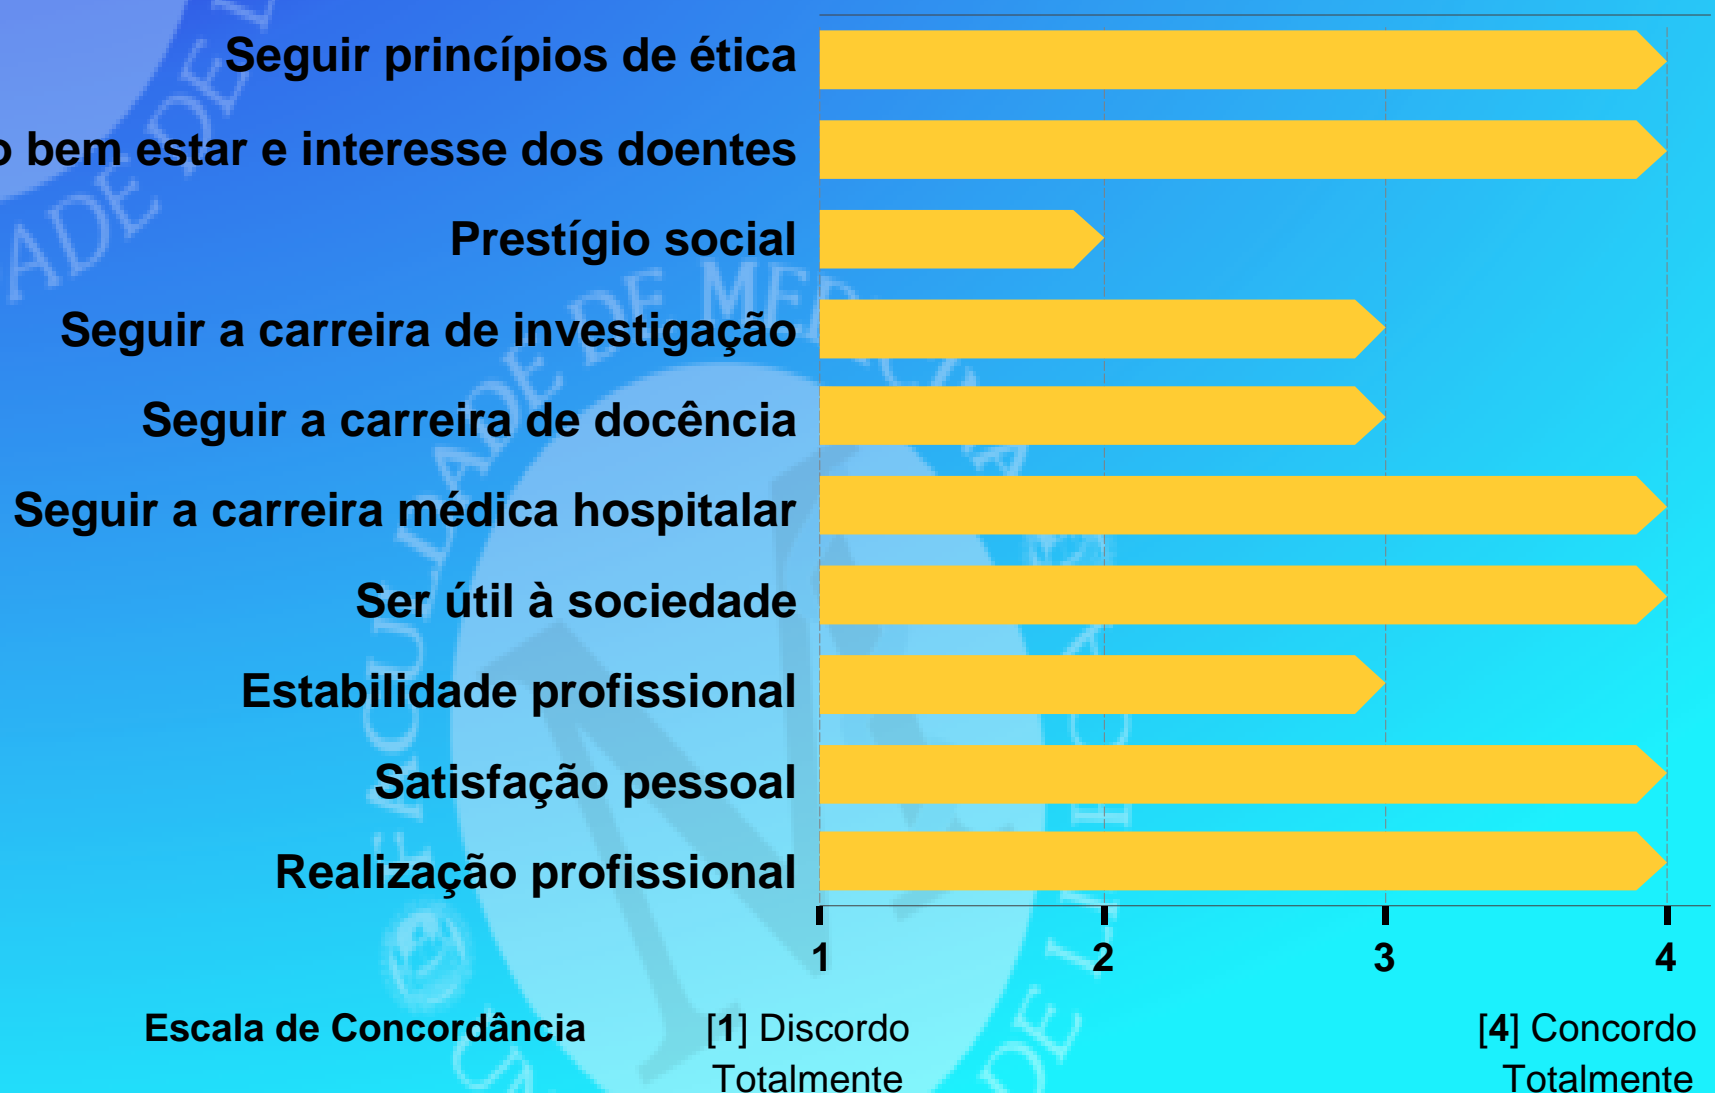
Seguir princípios de ética
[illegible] bem estar e interesse dos doentes
Prestígio social
Seguir a carreira de investigação
Seguir a carreira de docência
Seguir a carreira médica hospitalar
Ser útil à sociedade
Estabilidade profissional
Satisfação pessoal
Realização profissional

1 2 3 4

Escala de Concordância

[1] Discordo Totalmente

[4] Concordo Totalmente